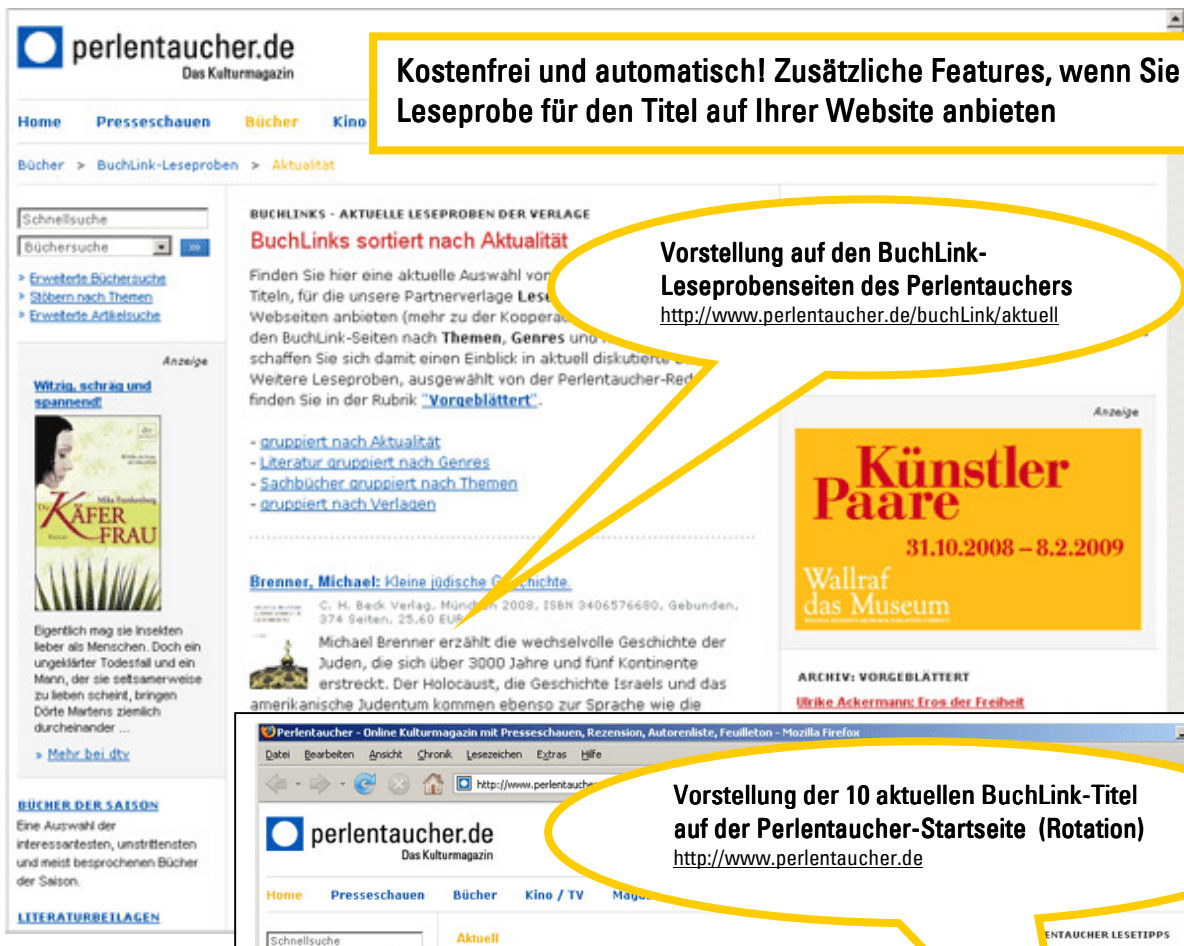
perlentaucher.de
Das Kulturmagazin

Kostenfrei und automatisch! Zusätzliche Features, wenn Sie Leseprobe für den Titel auf Ihrer Website anbieten

Home Presseschauen Bücher Kino

Bücher > BuchLink-Leseproben > Aktualität

Schnellsuche
Büchersuche
» Erweiterte Büchersuche
» Stöbern nach Themen
» Erweiterte Artikelsuche

Anzeige

Witzig, schräg und spannend!

Mika Frankenberg
Die Käfer Frau

Eigentlich mag sie Insekten lieber als Menschen. Doch ein ungeklärter Todesfall und ein Mann, der sie seltsamerweise zu lieben scheint, bringen Dörte Martens ziemlich durcheinander ...

» Mehr bei dtv

BÜCHER DER SAISON
Eine Auswahl der interessantesten, umstrittensten und meist besprochenen Bücher der Saison.

LITERATURBEILAGEN

BUCHLINKS - AKTUELLE LESEPROBEN DER VERLAGE
BuchLinks sortiert nach Aktualität

Finden Sie hier eine aktuelle Auswahl von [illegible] Titeln, für die unsere Partnerverlage Lese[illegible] Webseiten anbieten (mehr zu der Kooperat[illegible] den BuchLink-Seiten nach Themen, Genres un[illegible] schaffen Sie sich damit einen Einblick in aktuell diskutiert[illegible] Weitere Leseproben, ausgewählt von der Perlentaucher-Red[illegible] finden Sie in der Rubrik "Vorgeblättert".

- gruppiert nach Aktualität
- Literatur gruppiert nach Genres
- Sachbücher gruppiert nach Themen
- gruppiert nach Verlagen

Vorstellung auf den BuchLink-Leseprobenseiten des Perlentauchers
http://www.perlentaucher.de/buchLink/aktuell

Brenner, Michael: Kleine jüdische G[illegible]schichte.
C. H. Beck Verlag, Münch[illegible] 2008, ISBN 3406576680, Gebunden, 374 Seiten, 25,60 EUR
Michael Brenner erzählt die wechselvolle Geschichte der Juden, die sich über 3000 Jahre und fünf Kontinente erstreckt. Der Holocaust, die Geschichte Israels und das amerikanische Judentum kommen ebenso zur Sprache wie die

Anzeige

Künstler Paare
31.10.2008 – 8.2.2009
Wallraf das Museum

ARCHIV: VORGEBLÄTTERT
Ulrike Ackermann: Eros der Freiheit

Perlentaucher - Online Kulturmagazin mit Presseschauen, Rezension, Autorenliste, Feuilleton - Mozilla Firefox
Datei Bearbeiten Ansicht Chronik Lesezeichen Extras Hilfe
http://www.perlentaucher

Vorstellung der 10 aktuellen BuchLink-Titel auf der Perlentaucher-Startseite (Rotation)
http://www.perlentaucher.de

perlentaucher.de
Das Kulturmagazin

Home Presseschauen Bücher Kino / TV Maga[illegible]

Schnellsuche
Aktuell
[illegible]ENTAUCHER LESETIPPS